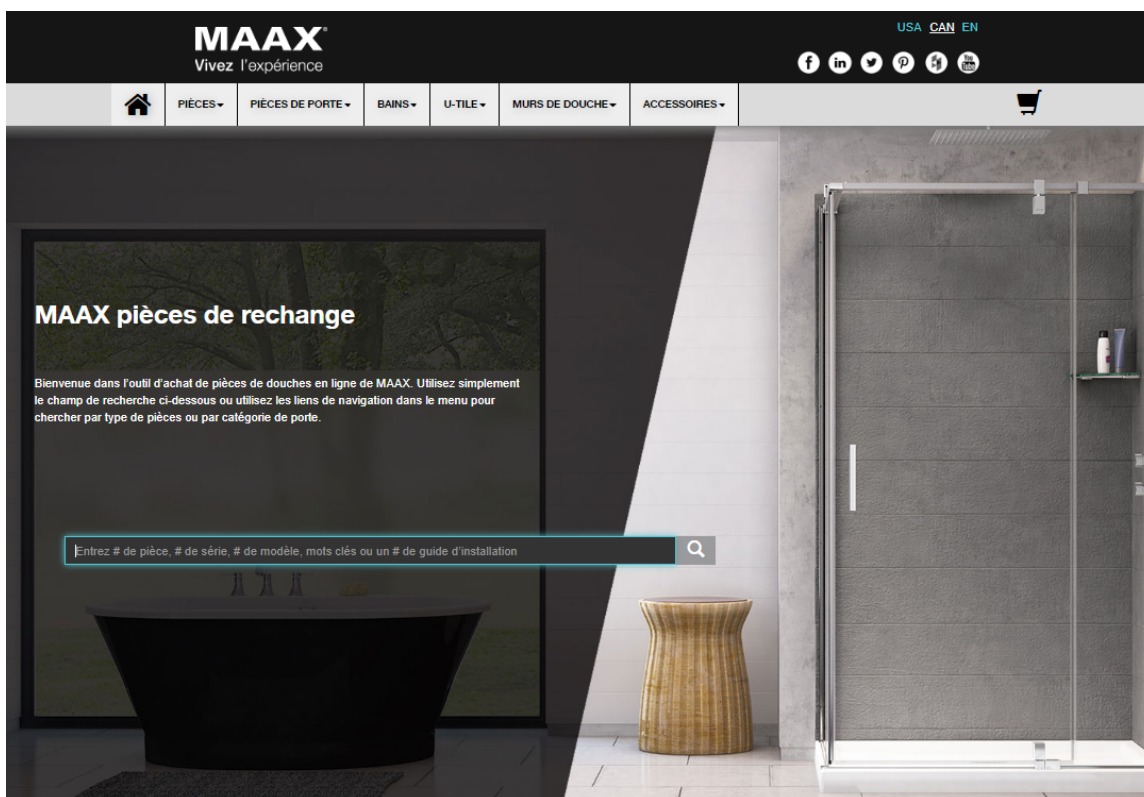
MAAX®
Vivez l'expérience

USA CAN EN

PIÈCES
PIÈCES DE PORTE
BAINS
U-TILE
MURS DE DOUCHE
ACCESSOIRES

MAAX pièces de rechange

Bienvenue dans l'outil d'achat de pièces de douches en ligne de MAAX. Utilisez simplement le champ de recherche ci-dessous ou utilisez les liens de navigation dans le menu pour chercher par type de pièces ou par catégorie de porte.

Entrez # de pièce, # de série, # de modèle, mots clés ou un # de guide d'installation